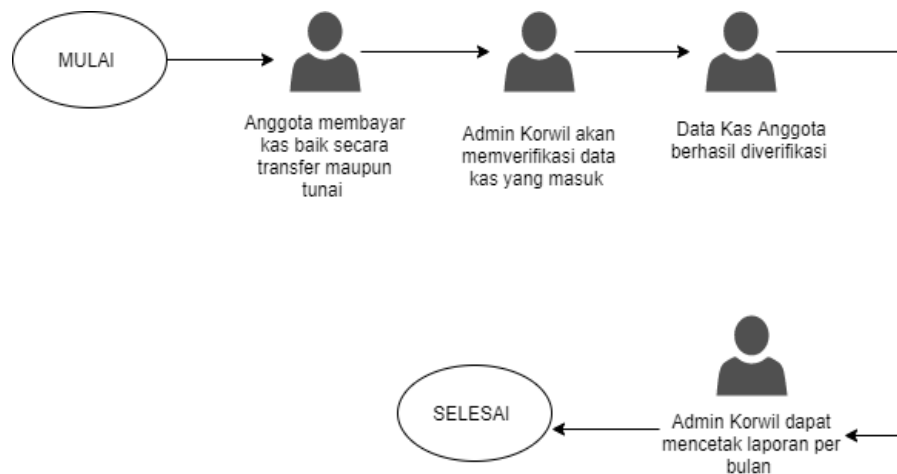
MULAI

Anggota membayar kas baik secara transfer maupun tunai

Admin Korwil akan memverifikasi data kas yang masuk

Data Kas Anggota berhasil diverifikasi

SELESAI

Admin Korwil dapat mencetak laporan per bulan